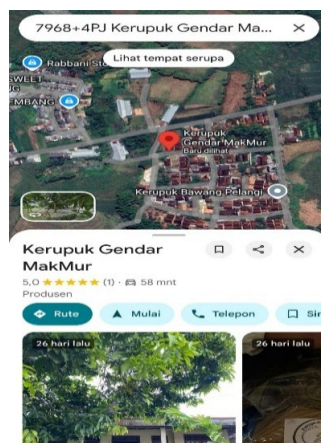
7968+4PJ Kerupuk Gendar Ma...

Lihat tempat serupa

Rabbani Sto

SWEET

MBANG

Kerupuk Gendar MakMur
Baru dilihat

Kerupuk Bawang Pelangi

Kerupuk Gendar MakMur

5,0 ★★★★★ (1) · 58 mnt

Produsen

Rute

Mulai

Telepon

Sir

26 hari lalu

26 hari lalu